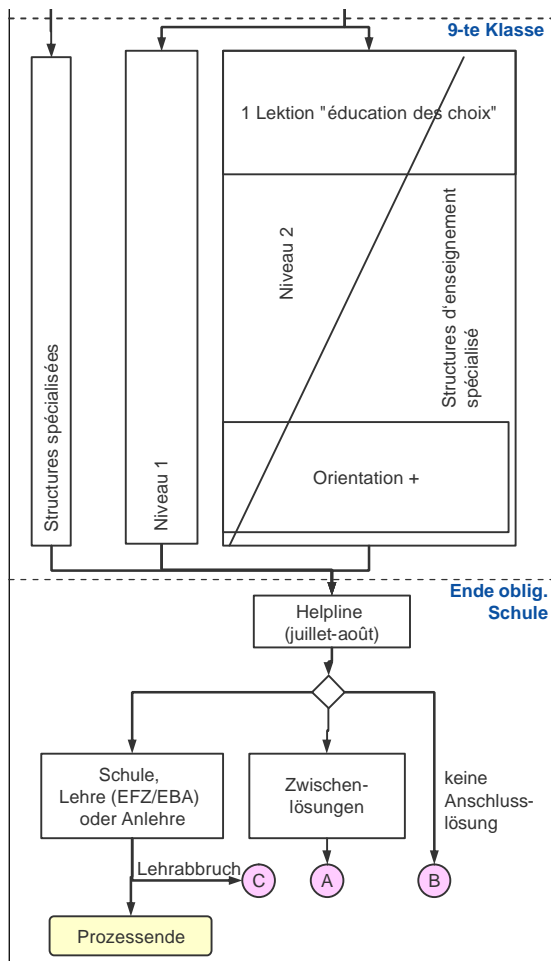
9-te Klasse

Structures spécialisées

Niveau 1

1 Lektion "éducation des choix"

Niveau 2

Structures d'enseignement spécialisé

Orientation +

Ende oblig. Schule

Helpline (juillet-août)

Schule, Lehre (EFZ/EBA) oder Anlehre

Zwischenlösungen

keine Anschlusslösung

Lehrabbruch

C

A

B

Prozessende